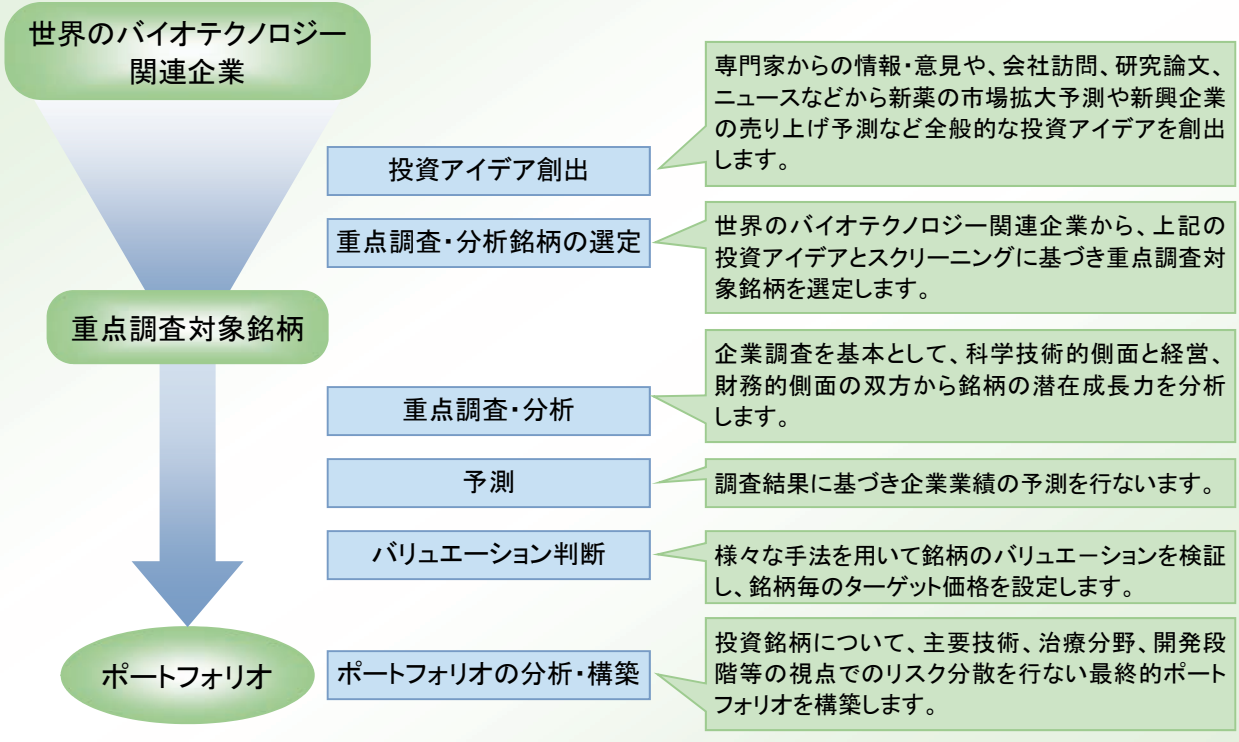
世界のバイオテクノロジー関連企業

投資アイデア創出

専門家からの情報・意見や、会社訪問、研究論文、ニュースなどから新薬の市場拡大予測や新興企業の売り上げ予測など全般的な投資アイデアを創出します。

重点調査・分析銘柄の選定

世界のバイオテクノロジー関連企業から、上記の投資アイデアとスクリーニングに基づき重点調査対象銘柄を選定します。

重点調査対象銘柄

重点調査・分析

企業調査を基本として、科学技術的側面と経営、財務的側面の双方から銘柄の潜在成長力を分析します。

予測

調査結果に基づき企業業績の予測を行ないます。

バリュエーション判断

様々な手法を用いて銘柄のバリュエーションを検証し、銘柄毎のターゲット価格を設定します。

ポートフォリオ

ポートフォリオの分析・構築

投資銘柄について、主要技術、治療分野、開発段階等の視点でのリスク分散を行ない最終的ポートフォリオを構築します。